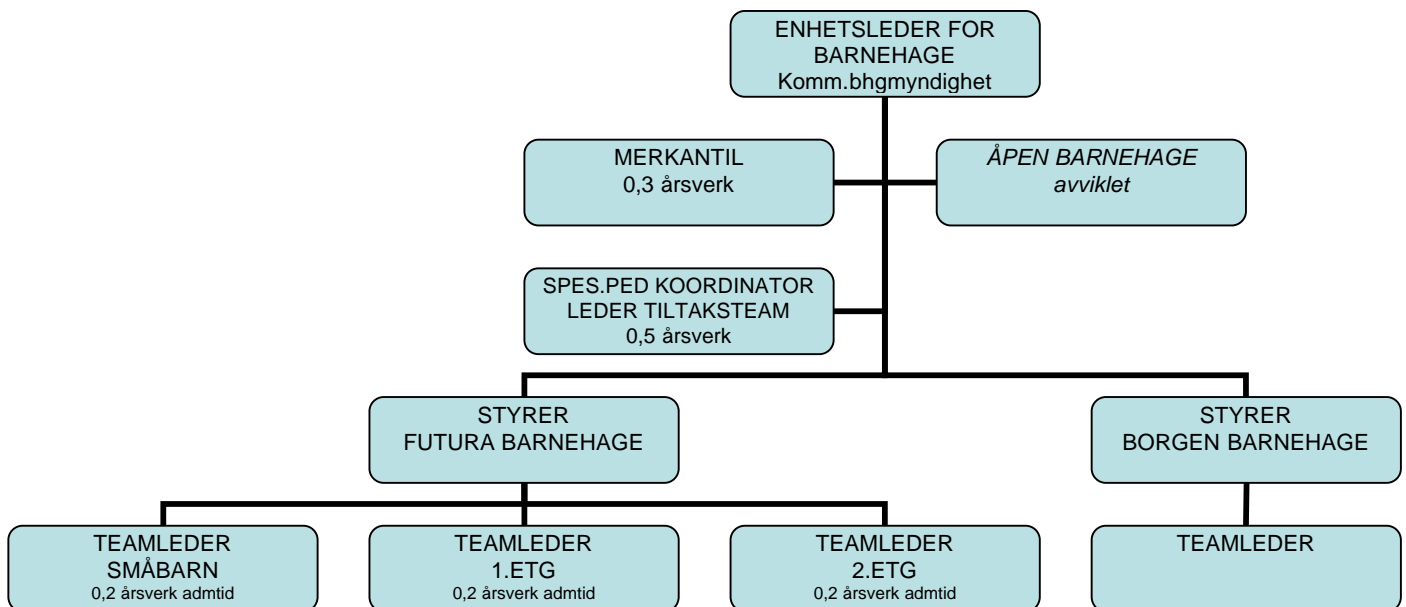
ENHETSLEDER FOR BARNEHAGE
Komm.bhgmyndighet

MERKANTIL
0,3 årsverk

ÅPEN BARNEHAGE
avviklet

SPES.PED KOORDINATOR
LEDER TILTAKSTEAM
0,5 årsverk

STYRER
FUTURA BARNEHAGE

STYRER
BORGEN BARNEHAGE

TEAMLEDER
SMÅBARN
0,2 årsverk admtid

TEAMLEDER
1.ETG
0,2 årsverk admtid

TEAMLEDER
2.ETG
0,2 årsverk admtid

TEAMLEDER